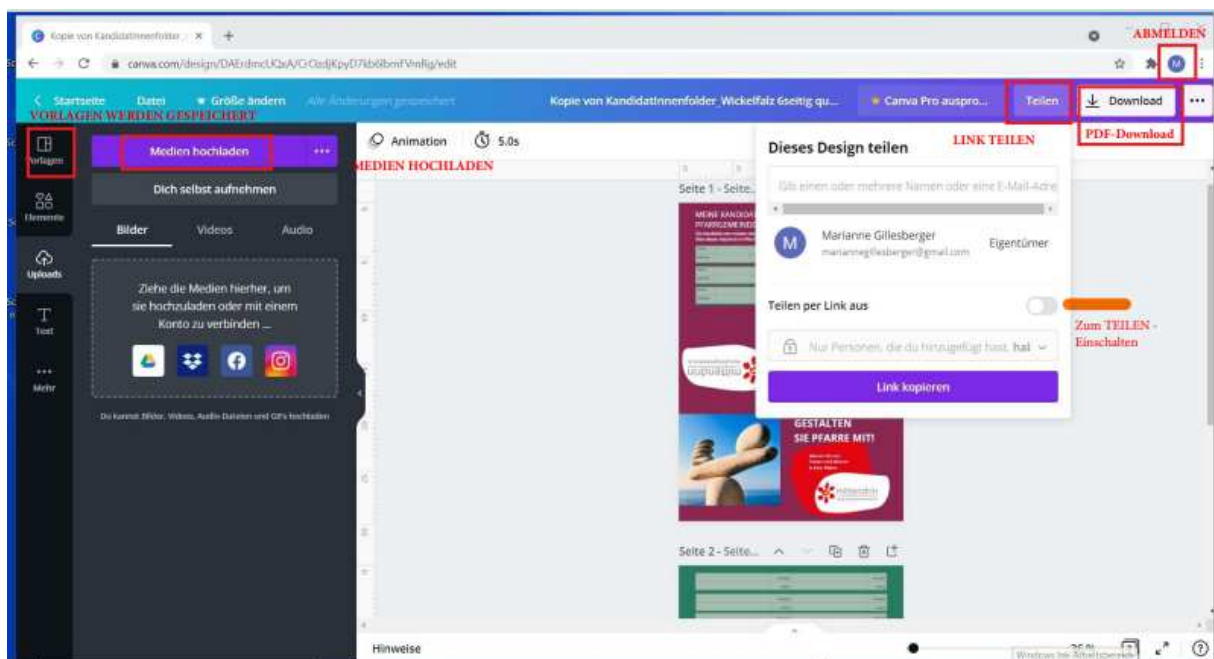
Kopie von KandidatInnenfolder × +

ABMELDEN

canva.com/design/DAErdmcUQxA/CrCodjKpyD7kb6lbmFVmRg/edit

M

< Startseite Datei ✦ Größe ändern Alle Änderungen gespeichert

VORLAGEN WERDEN GESPEICHERT

Kopie von KandidatInnenfolder_Wickelfalz 6seitig qu...

Canva Pro auspro...

Teilen

Download

PDF-Download

Vorlagen

Elemente

Uploads

Text

Mehr

Medien hochladen

Dich selbst aufnehmen

Bilder Videos Audio

Ziehe die Medien hierher, um sie hochzuladen oder mit einem Konto zu verbinden ...

Du kannst Bilder, Videos, Audio-Dateien und GIFs hochladen

Animation 5.0s

MEDIEN HOCHLADEN

Seite 1 - Seite...

Dieses Design teilen

LINK TEILEN

Gib einen oder mehrere Namen oder eine E-Mail-Adre

Marianne Gillesberger
mariannegillesberger@gmail.com
Eigentümer

Teilen per Link aus

Zum TEILEN - Einschalten

Nur Personen, die du hinzugefügt hast, hat

Link kopieren

GESTALTEN SIE PFARRE MIT!

Seite 2 - Seite...

Hinweise